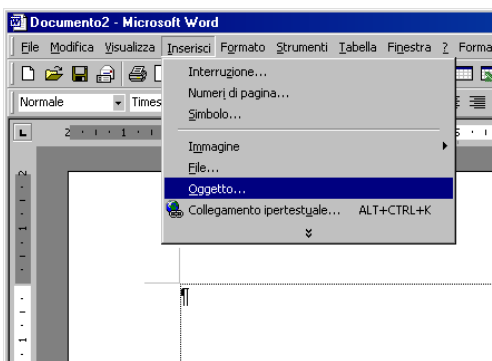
Documento2 - Microsoft Word

File Modifica Visualizza Inserisci Formato Strumenti Tabella Finestra ? Forma

Normale Times

Interruzione...
Numeri di pagina...
Simbolo...
Immagine
File...
Oggetto...
Collegamento ipertestuale... ALT+CTRL+K

¶